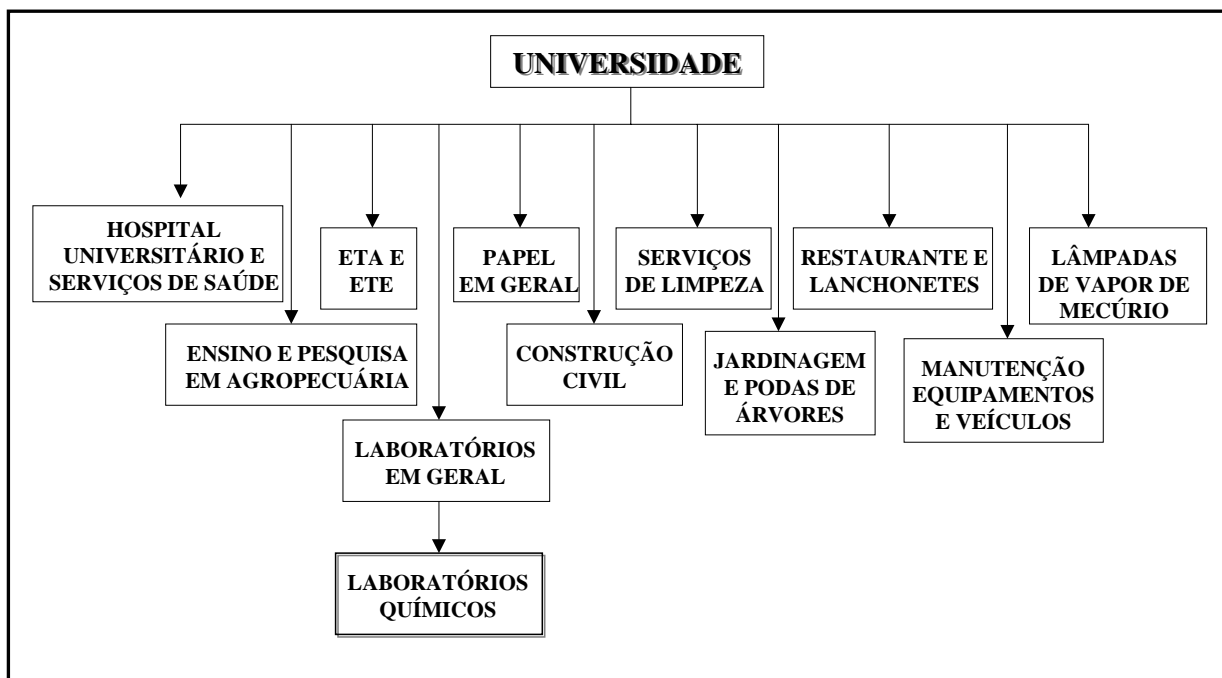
UNIVERSIDADE

HOSPITAL UNIVERSITÁRIO E SERVIÇOS DE SAÚDE

ETA E ETE

PAPEL EM GERAL

SERVIÇOS DE LIMPEZA

RESTAURANTE E LANCHONETES

LÂMPADAS DE VAPOR DE MECÚRIO

ENSINO E PESQUISA EM AGROPECUÁRIA

CONSTRUÇÃO CIVIL

JARDINAGEM E PODAS DE ÁRVORES

MANUTENÇÃO EQUIPAMENTOS E VEÍCULOS

LABORATÓRIOS EM GERAL

LABORATÓRIOS QUÍMICOS